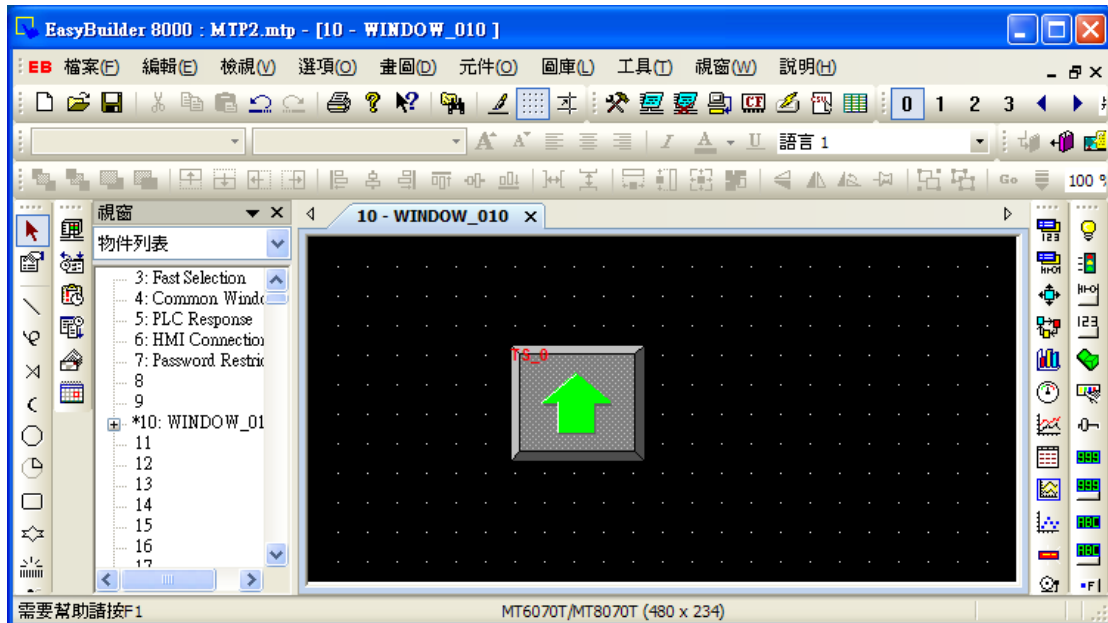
EasyBuilder 8000 : MTP2.mtp - [10 - WINDOW_010 ]

EB 檔案(F) 編輯(E) 檢視(V) 選項(O) 畫圖(D) 元件(O) 圖庫(L) 工具(T) 視窗(W) 說明(H)

0 1 2 3

語言 1

100 %

視窗

物件列表

3: Fast Selection
4: Common Windo
5: PLC Response
6: HMI Connectio
7: Password Restric
8
9
*10: WINDOW_01
11
12
13
14
15
16
17

10 - WINDOW_010

TS_0

需要幫助請按F1

MT6070T/MT8070T (480 x 234)